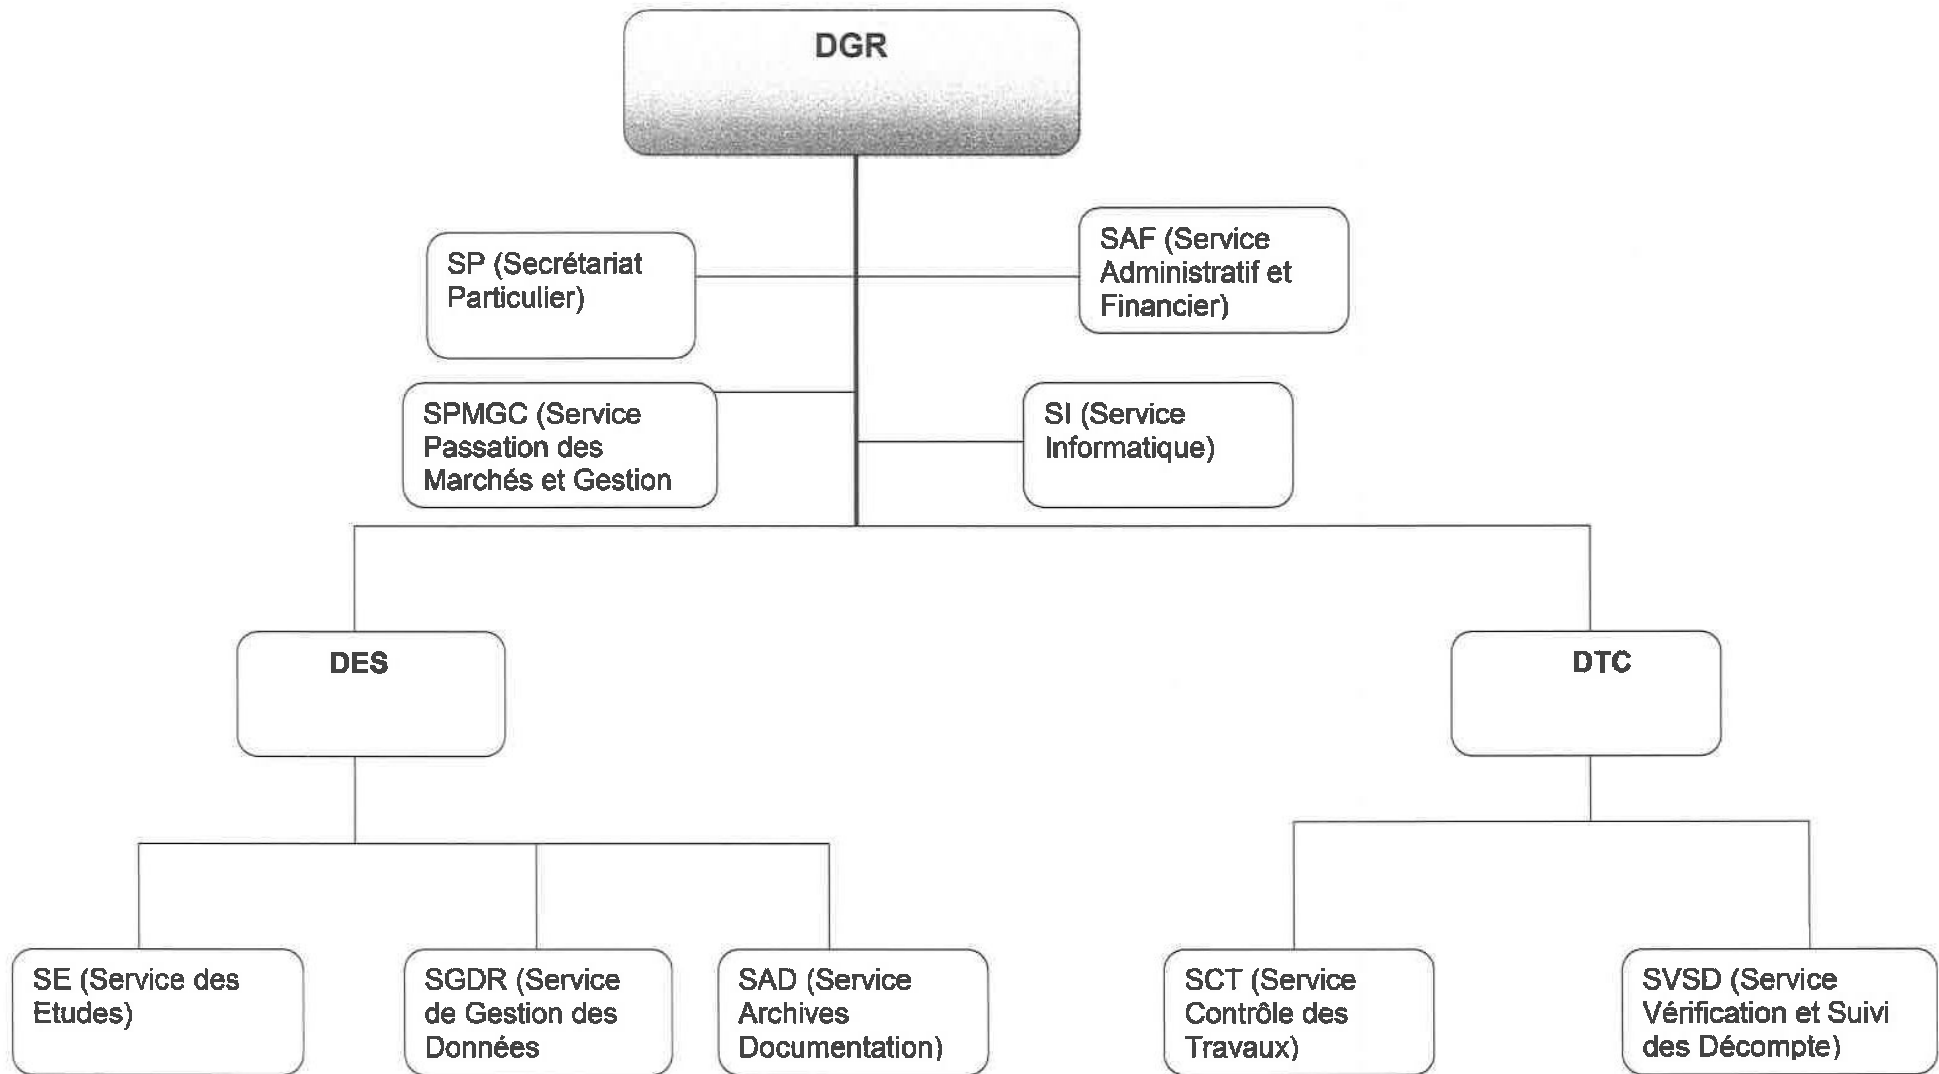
DGR

SP (Secrétariat Particulier)

SAF (Service Administratif et Financier)

SPMGC (Service Passation des Marchés et Gestion

SI (Service Informatique)

DES

DTC

SE (Service des Etudes)

SGDR (Service de Gestion des Données

SAD (Service Archives Documentation)

SCT (Service Contrôle des Travaux)

SVSD (Service Vérification et Suivi des Décompte)